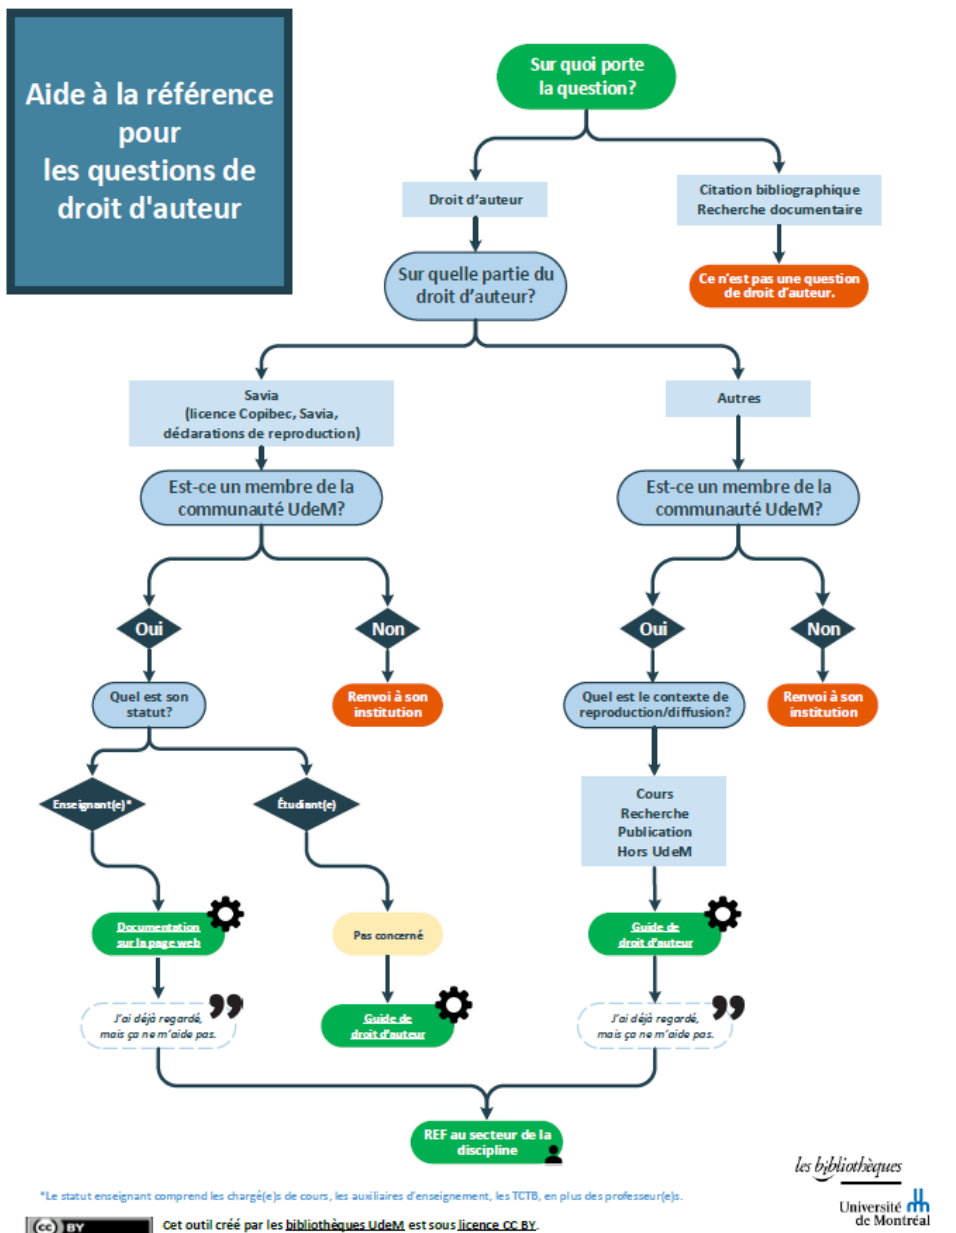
Aide à la référence pour les questions de droit d'auteur

Sur quoi porte la question?

Droit d'auteur

Citation bibliographique
Recherche documentaire

Ce n'est pas une question de droit d'auteur.

Sur quelle partie du droit d'auteur?

Savia
(licence Copibec, Savia, dédarations de reproduction)

Autres

Est-ce un membre de la communauté UdeM?

Est-ce un membre de la communauté UdeM?

Oui

Non

Oui

Non

Quel est son statut?

Renvoi à son institution

Quel est le contexte de reproduction/diffusion?

Renvoi à son institution

Enseignant(e)*

Étudiant(e)

Cours
Recherche
Publication
Hors UdeM

Documentation sur la page web

Pas concerné

Guide de droit d'auteur

J'ai déjà regardé, mais ça ne m'aide pas.

Guide de droit d'auteur

J'ai déjà regardé, mais ça ne m'aide pas.

REF au secteur de la discipline

*Le statut enseignant comprend les chargé(e)s de cours, les auxiliaires d'enseignement, les TCTB, en plus des professeur(e)s.

les bibliothèques
Université de Montréal

(cc) BY

Cet outil créé par les bibliothèques UdeM est sous licence CC BY.